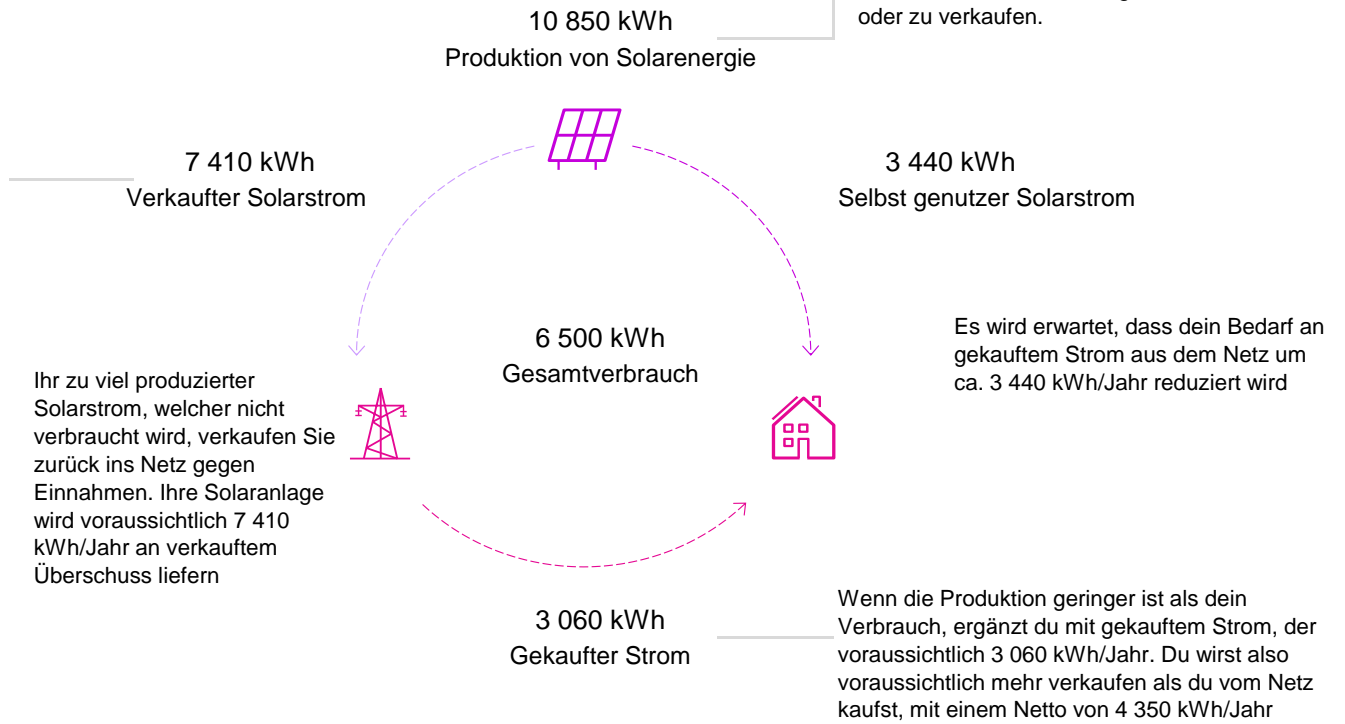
oder zu verkaufen.

10 850 kWh
Produktion von Solarenergie

7 410 kWh
Verkaufter Solarstrom

3 440 kWh
Selbst genutzer Solarstrom

6 500 kWh
Gesamtverbrauch

Es wird erwartet, dass dein Bedarf an gekauftem Strom aus dem Netz um ca. 3 440 kWh/Jahr reduziert wird

Ihr zu viel produzierter Solarstrom, welcher nicht verbraucht wird, verkaufen Sie zurück ins Netz gegen Einnahmen. Ihre Solaranlage wird voraussichtlich 7 410 kWh/Jahr an verkauftem Überschuss liefern

3 060 kWh
Gekaufter Strom

Wenn die Produktion geringer ist als dein Verbrauch, ergänzt du mit gekauftem Strom, der voraussichtlich 3 060 kWh/Jahr. Du wirst also voraussichtlich mehr verkaufen als du vom Netz kaufst, mit einem Netto von 4 350 kWh/Jahr